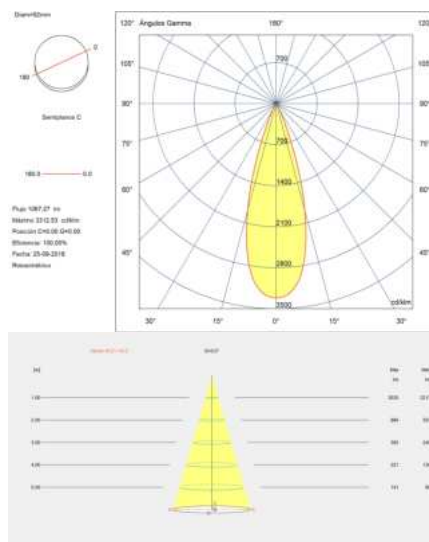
Diam=62mm

0

180

Semiplanos C

180.0 ——— 0.0

Flujo: 1067.27 lm
Máximo: 3312.53 cd/klm
Posición: C=0.00 G=0.00
Eficiencia: 100.00%
Fecha: 25-09-2018
Rotacimétricos

120° Ángulos Gamma 180° 120°

105° 105°

90° 90°

75° 75°

60° 60°

45° 45°

700

700

1400

2100

2800

3500

cd/klm

30° 15° 0° 15° 30°

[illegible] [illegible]

[m]

1.00

2.00

3.00

4.00

5.00

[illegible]

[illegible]

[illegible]